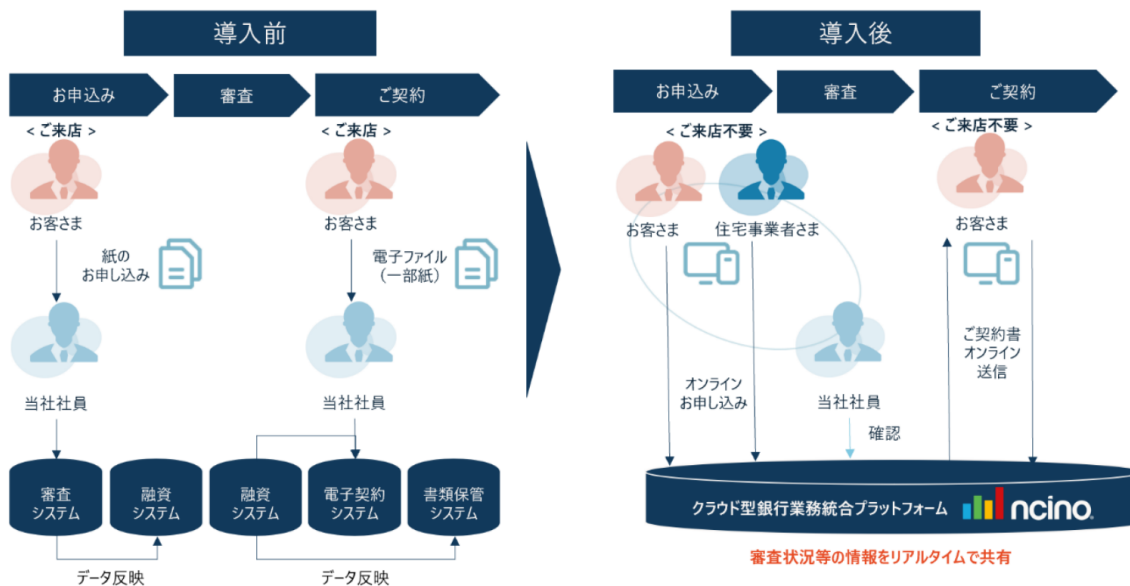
導入前

お申込み
審査
ご契約

< ご来店 >
お客さま
紙の
お申し込み
当社社員

< ご来店 >
お客さま
電子ファイル
（一部紙）
当社社員

審査
システム
融資
システム
データ反映

融資
システム
電子契約
システム
書類保管
システム
データ反映

導入後

お申込み
審査
ご契約

< ご来店不要 >
お客さま
住宅事業者さま
オンライン
お申し込み
当社社員
確認

< ご来店不要 >
お客さま
ご契約書
オンライン
送信

クラウド型銀行業務統合プラットフォーム
ncino.

審査状況等の情報をリアルタイムで共有